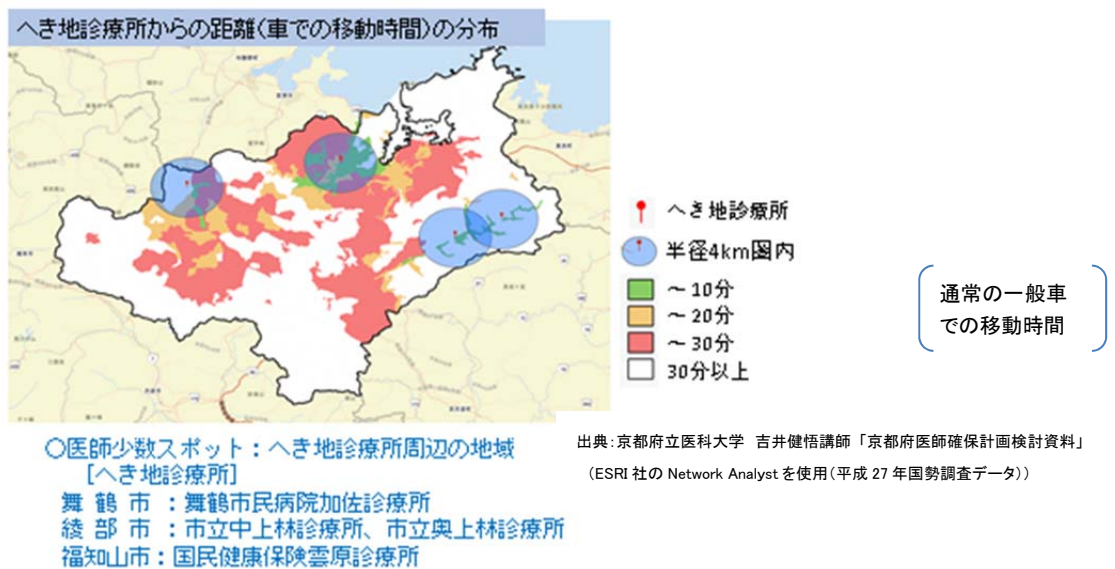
へき地診療所からの距離（車での移動時間）の分布

へき地診療所
半径4km圏内
～10分
～20分
～30分
30分以上

通常の一般車での移動時間

○医師少数スポット：へき地診療所周辺の地域
［へき地診療所］
舞鶴市　：舞鶴市民病院加佐診療所
綾部市　：市立中上林診療所、市立奥上林診療所
福知山市：国民健康保険雲原診療所

出典：京都府立医科大学　吉井健悟講師「京都府医師確保計画検討資料」
（ESRI 社の Network Analyst を使用（平成 27 年国勢調査データ））